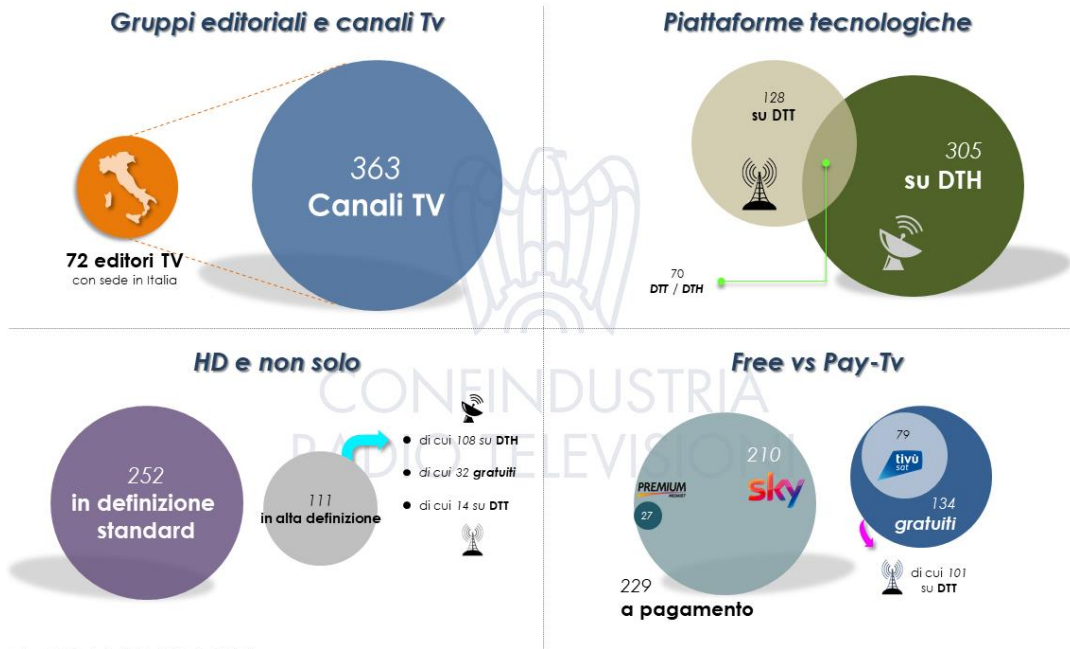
Gruppi editoriali e canali Tv

72 editori TV
con sede in Italia

363
Canali TV

Piattaforme tecnologiche

128
su DTT

305
su DTH

70
DTT / DTH

CONFINDUSTRIA
RADIO TELEVISIONI

HD e non solo

252
in definizione standard

111
in alta definizione

di cui 108 su DTH
di cui 32 gratuiti
di cui 14 su DTT

Free vs Pay-Tv

PREMIUM
MEDIASET
27

210
sky

229
a pagamento

79
tivù sat

134
gratuiti

di cui 101
su DTT